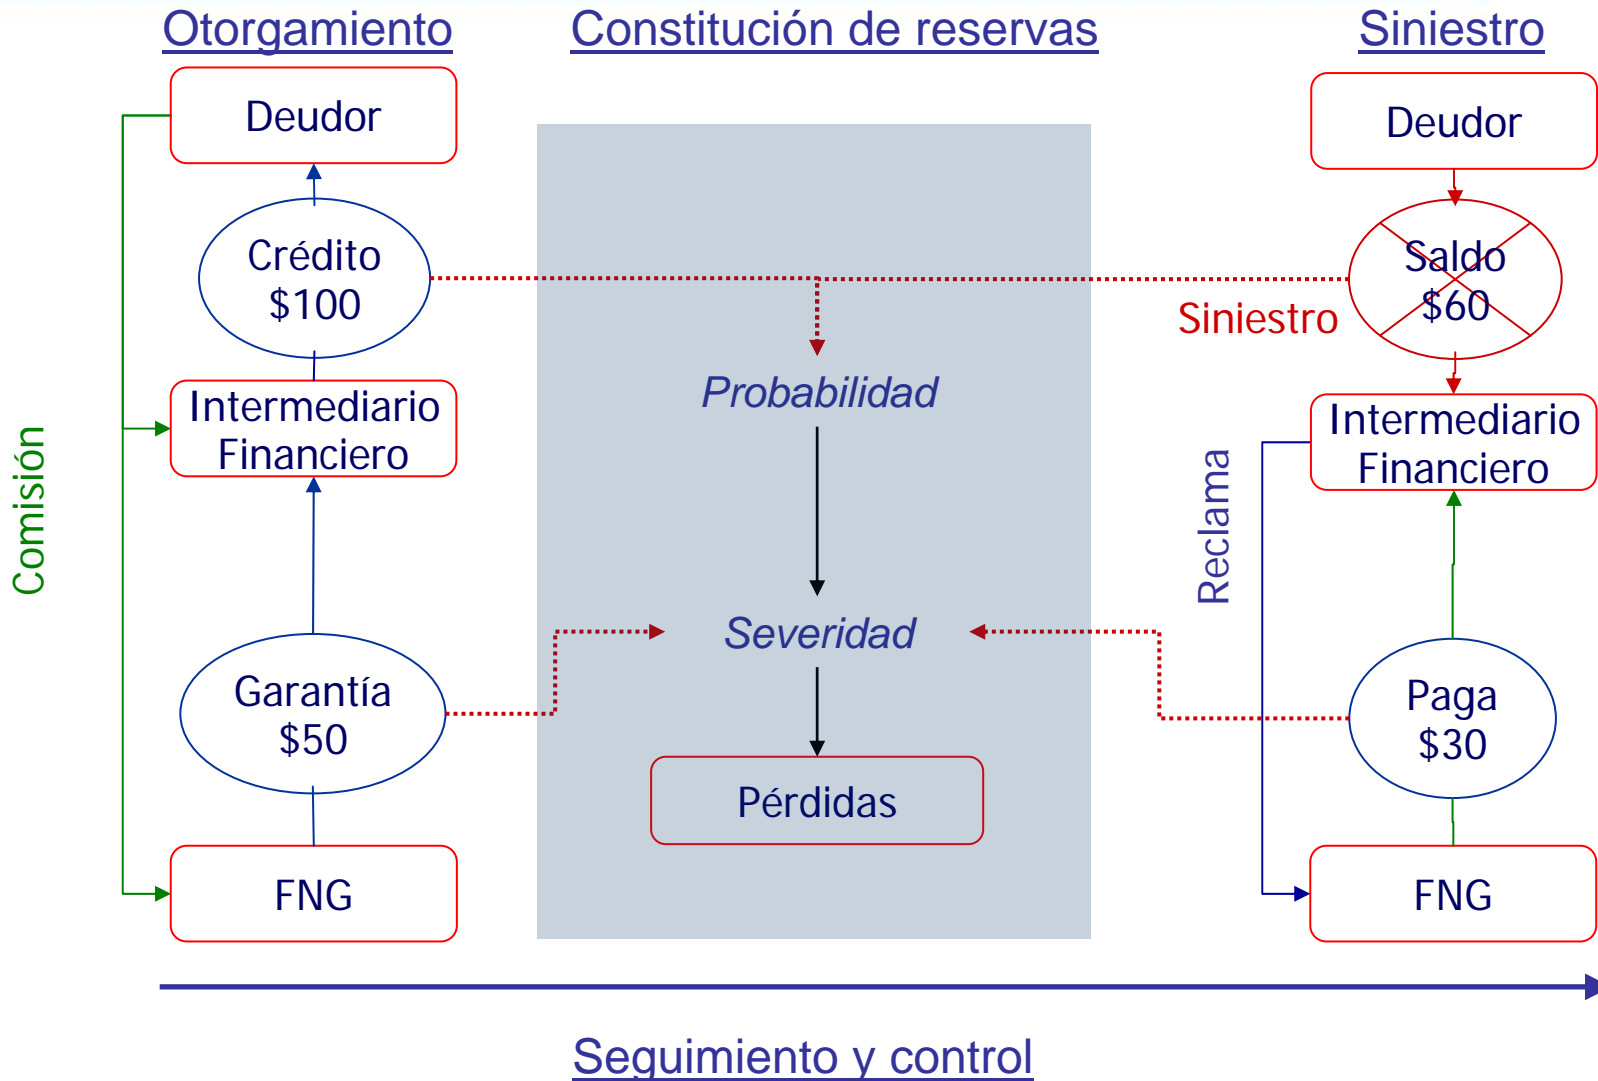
Otorgamiento

Constitución de reservas

Siniestro

Comisión

Deudor

Crédito
$100

Intermediario Financiero

Garantía
$50

FNG

Probabilidad

Severidad

Pérdidas

Deudor

Saldo
$60

Siniestro

Reclama

Intermediario Financiero

Paga
$30

FNG

Seguimiento y control